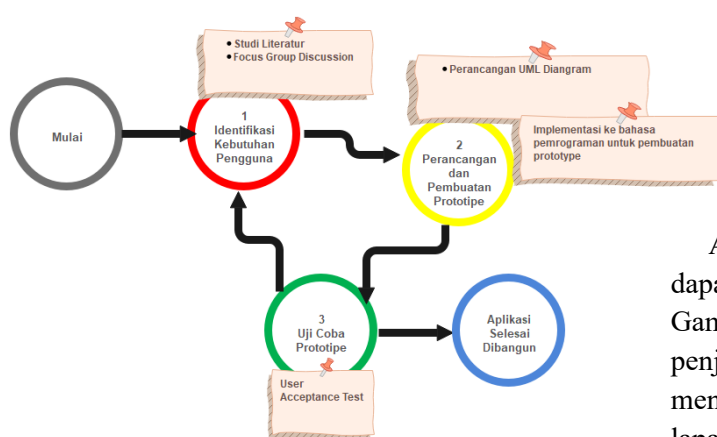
• Studi Literatur
• Focus Group Discussion

Mulai

1
Identifikasi
Kebutuhan
Pengguna

• Perancangan UML Diangram

Implementasi ke bahasa pemrograman untuk pembuatan prototype

2
Perancangan
dan
Pembuatan
Prototipe

3
Uji Coba
Prototipe

User
Acceptance Test

Aplikasi
Selesai
Dibangun

A
dapa
Gam
penj
men
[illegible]